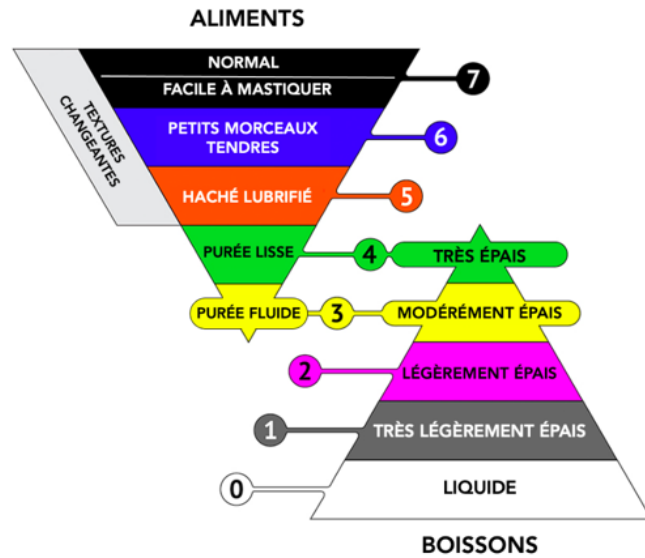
ALIMENTS

NORMAL

FACILE À MASTIQUER

7

TEXTURES CHANGEANTES

PETITS MORCEAUX TENDRES

6

HACHÉ LUBRIFIÉ

5

PURÉE LISSE

4

TRÈS ÉPAIS

PURÉE FLUIDE

3

MODÉRÉMENT ÉPAIS

2

LÉGÈREMENT ÉPAIS

1

TRÈS LÉGÈREMENT ÉPAIS

0

LIQUIDE

BOISSONS